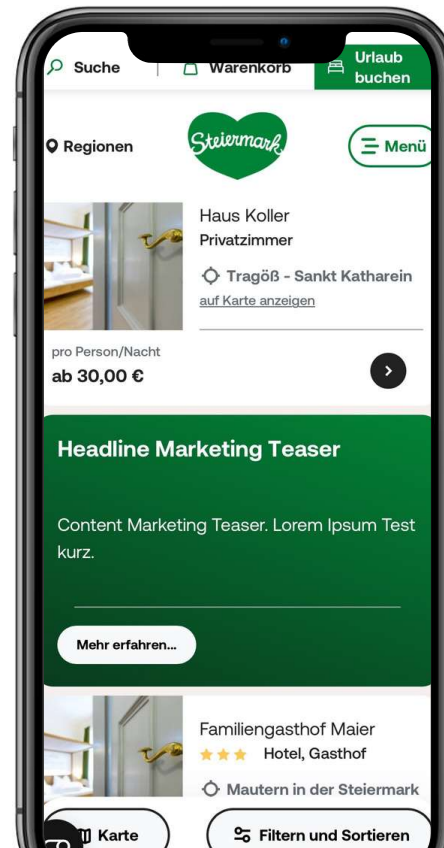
Suche

Warenkorb

Urlaub buchen

Regionen

Steiermark

Menü

Haus Koller

Privatzimmer

Tragöß - Sankt Katharein

auf Karte anzeigen

pro Person/Nacht

ab 30,00 €

Headline Marketing Teaser

Content Marketing Teaser. Lorem Ipsum Test kurz.

Mehr erfahren...

Familiengasthof Maier

Hotel, Gasthof

Mautern in der Steiermark

Karte

Filtern und Sortieren